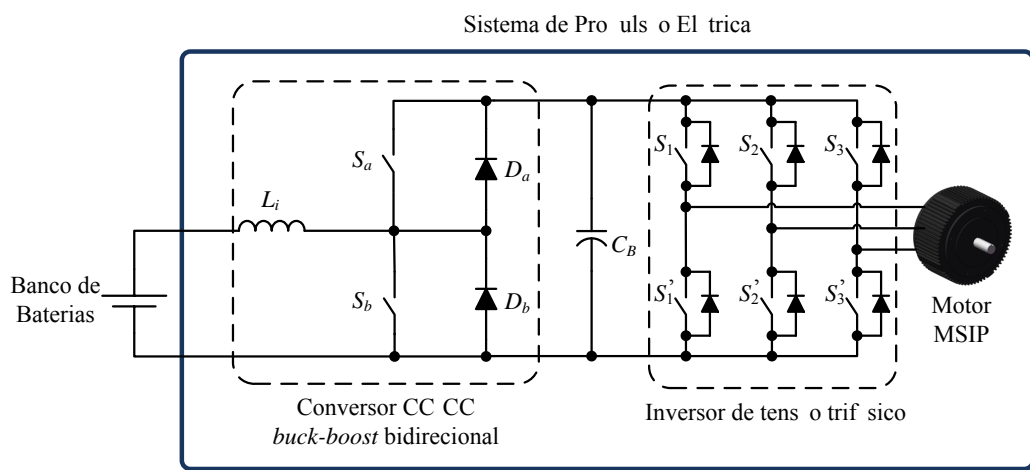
Sistema de Pro uls o El trica

Banco de Baterias

$L_i$

$S_a$

$D_a$

$S_b$

$D_b$

$C_B$

$S_1$

$S_2$

$S_3$

$S_1'$

$S_2'$

$S_3'$

Motor MSIP

Conversor CC CC
*buck-boost* bidirecional

Inversor de tens o trif sico